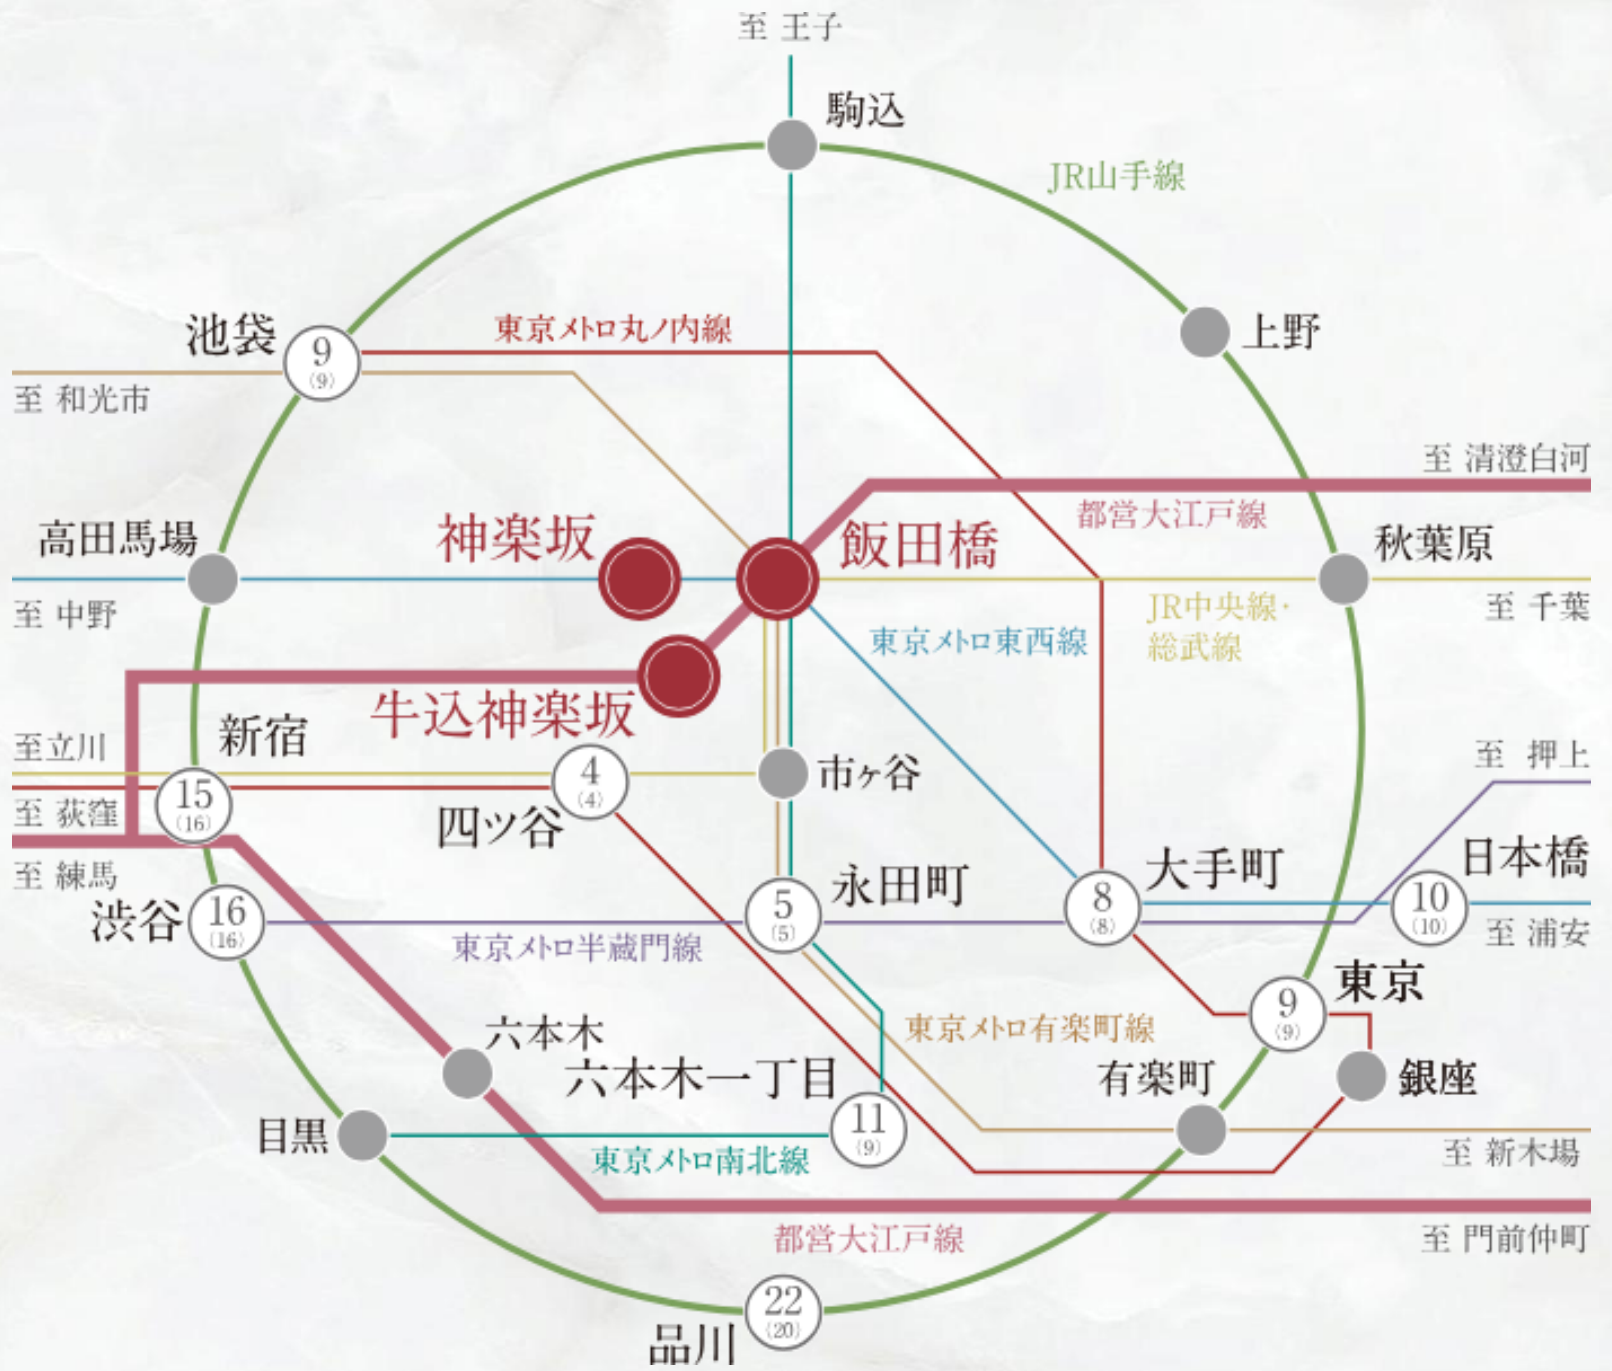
至 王子

駒込

JR山手線

池袋
9
(9)

東京メトロ丸ノ内線

上野

至 和光市

至 清澄白河

都営大江戸線

高田馬場

神楽坂

飯田橋

秋葉原

至 中野

東京メトロ東西線

JR中央線・総武線

至 千葉

牛込神楽坂

至立川

新宿

4
(4)

市ヶ谷

至 押上

至 荻窪

15
(16)

四ツ谷

日本橋

至 練馬

永田町

5
(5)

大手町

8
(8)

10
(10)

渋谷
16
(16)

東京メトロ半蔵門線

至 浦安

東京

9
(9)

六本木

東京メトロ有楽町線

六本木一丁目

有楽町

銀座

目黒

11
(9)

東京メトロ南北線

至 新木場

都営大江戸線

至 門前仲町

22
(20)

品川